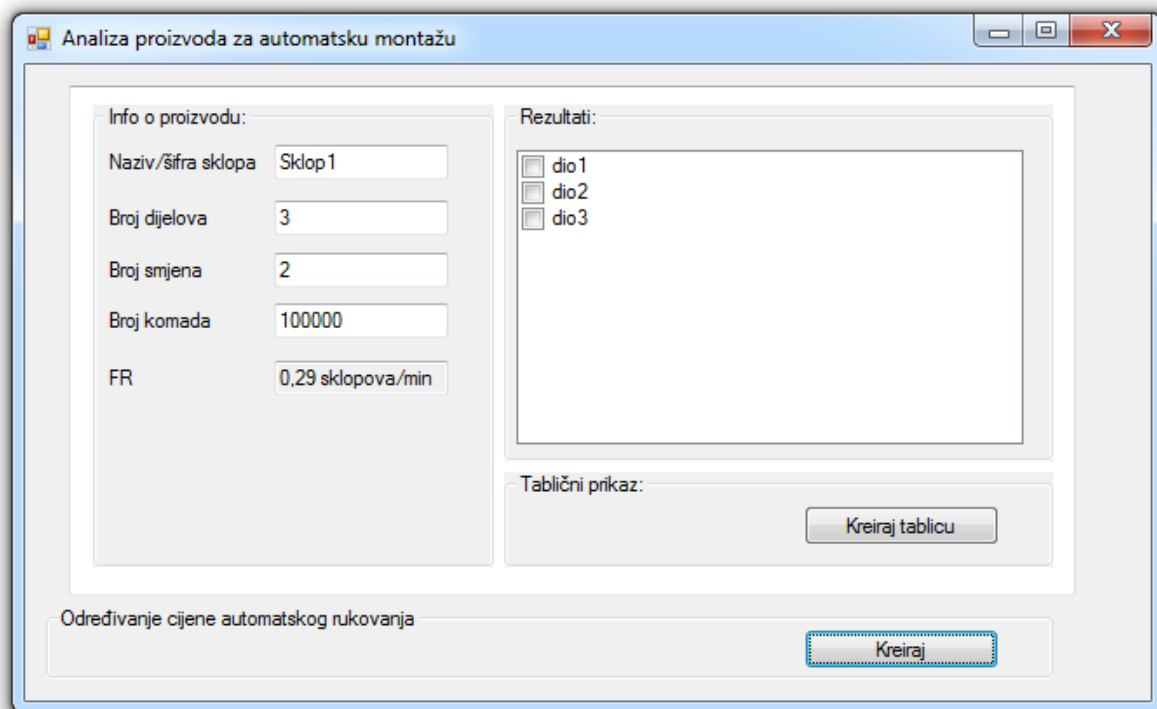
Analiza proizvoda za automatsku montažu

Info o proizvodu:

Naziv/šifra sklopa Sklop1

Broj dijelova 3

Broj smjena 2

Broj komada 100000

FR 0,29 sklopova/min

Rezultati:

dio1
dio2
dio3

Tablični prikaz:

Kreiraj tablicu

Određivanje cijene automatskog rukovanja

Kreiraj